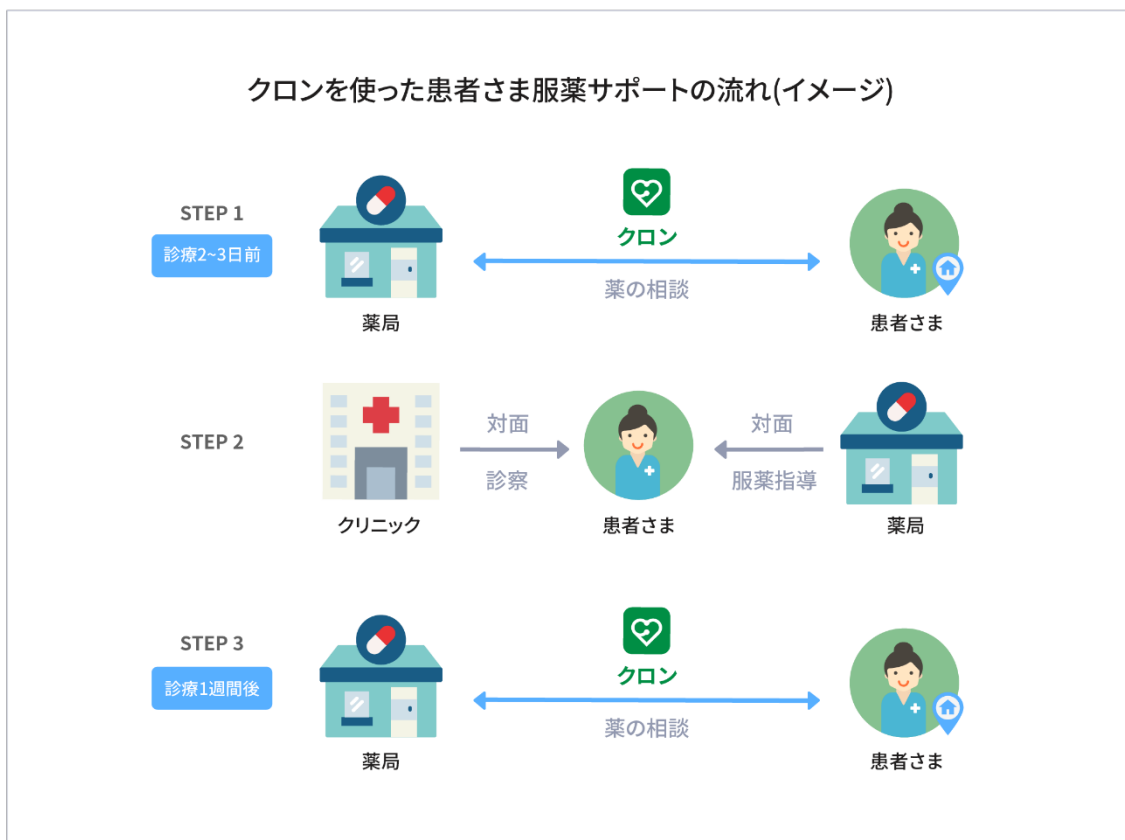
クロンを使った患者さま服薬サポートの流れ(イメージ)

STEP 1
診療2~3日前
薬局
クロン
薬の相談
患者さま

STEP 2
クリニック
対面
診察
患者さま
対面
服薬指導
薬局

STEP 3
診療1週間後
薬局
クロン
薬の相談
患者さま